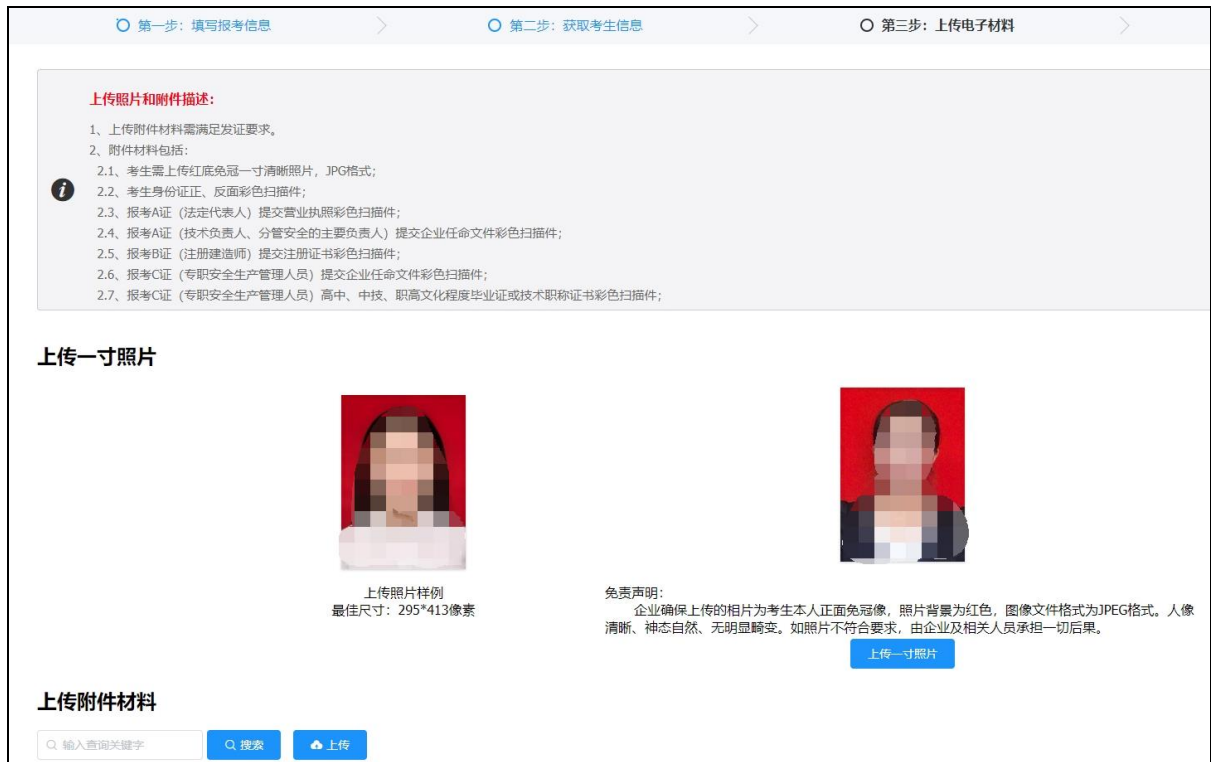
第一步：填写报考信息

第二步：获取考生信息

第三步：上传电子材料

上传照片和附件描述：

1、上传附件材料需满足发证要求。
2、附件材料包括：
2.1、考生需上传红底免冠一寸清晰照片，JPG格式；
2.2、考生身份证正、反面彩色扫描件；
2.3、报考A证（法定代表人）提交营业执照彩色扫描件；
2.4、报考A证（技术负责人、分管安全的主要负责人）提交企业任命文件彩色扫描件；
2.5、报考B证（注册建造师）提交注册证书彩色扫描件；
2.6、报考C证（专职安全生产管理人员）提交企业任命文件彩色扫描件；
2.7、报考C证（专职安全生产管理人员）高中、中技、职高文化程度毕业证或技术职称证书彩色扫描件；

上传一寸照片

上传照片样例
最佳尺寸：295*413像素

免责声明：
企业确保上传的相片为考生本人正面免冠像，照片背景为红色，图像文件格式为JPEG格式。人像清晰、神态自然、无明显畸变。如照片不符合要求，由企业及相关人员承担一切后果。

上传一寸照片

上传附件材料

输入查询关键字

搜索

上传